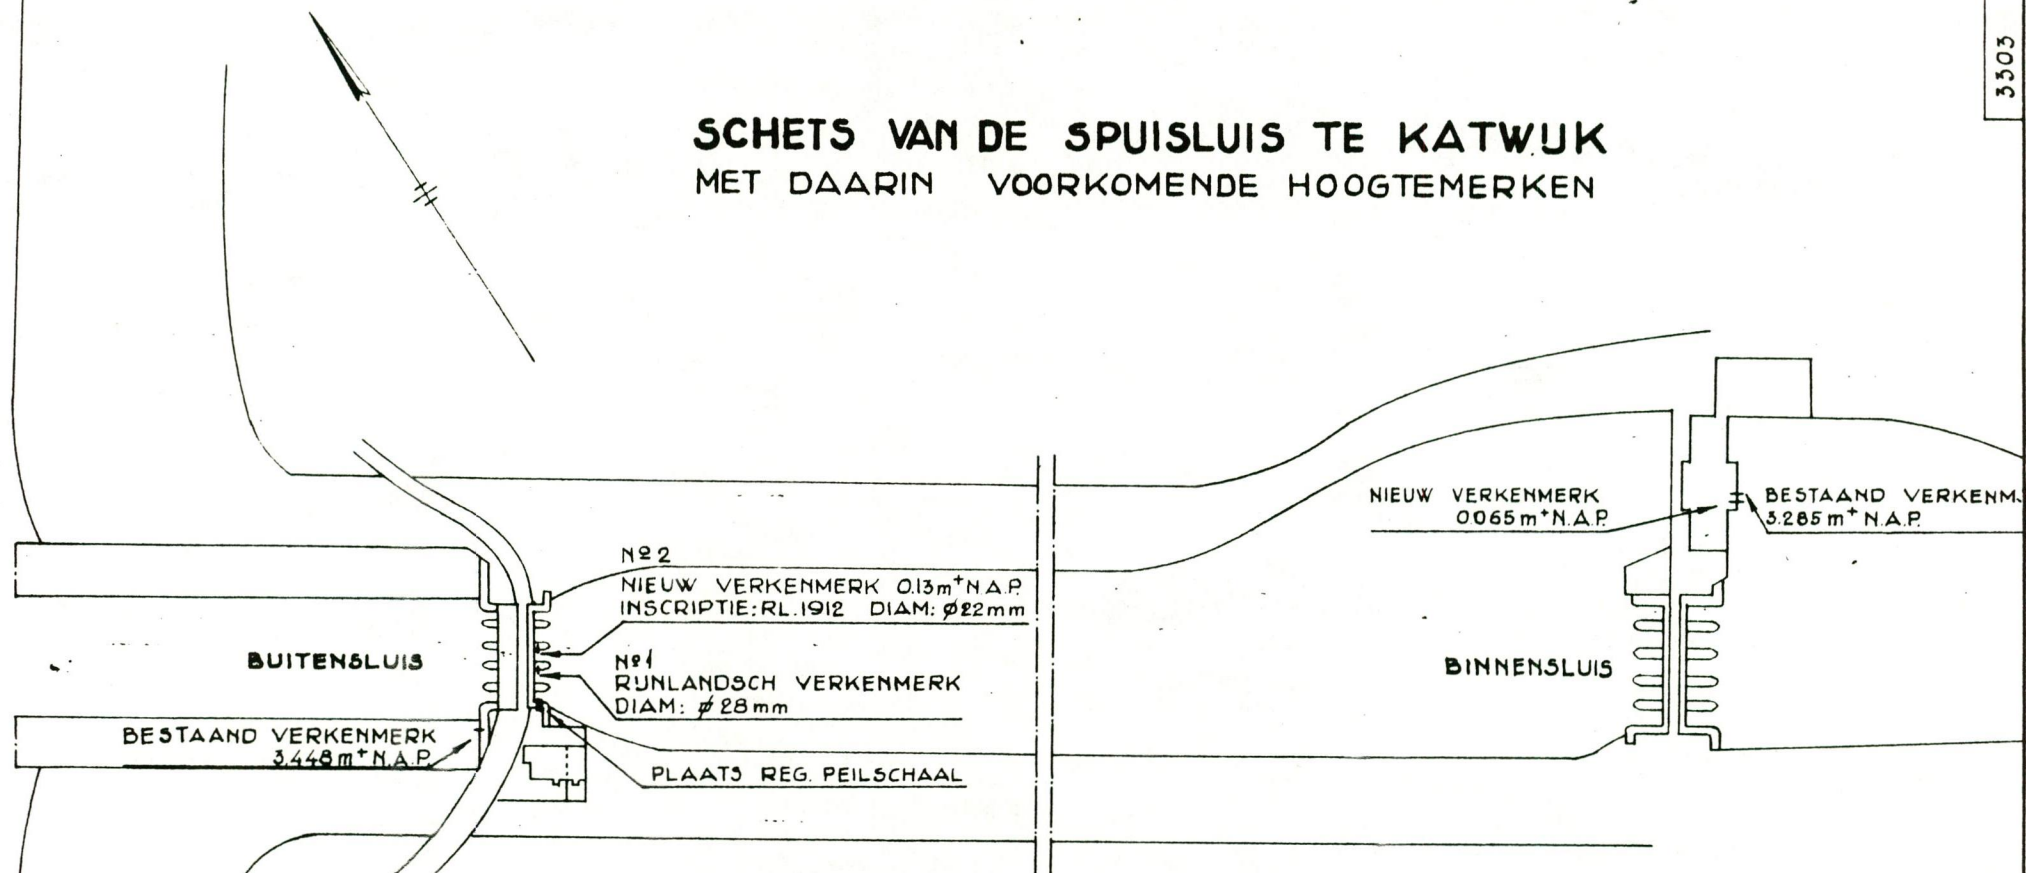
3303

SCHETS VAN DE SPUISLUIS TE KATWIJK
MET DAARIN VOORKOMENDE HOOGTEMERKEN

NIEUW VERKENMERK
0.065 m$^+$N.A.P.

BESTAAND VERKENM.
3.285 m$^+$N.A.P.

Nº 2
NIEUW VERKENMERK 0.13m$^+$N.A.P.
INSCRIPTIE: RL.1912 DIAM: ⌀22mm

BUITENSLUIS

Nº 1
RIJNLANDSCH VERKENMERK
DIAM: ⌀28mm

BINNENSLUIS

BESTAAND VERKENMERK
3.448 m$^+$N.A.P.

PLAATS REG. PEILSCHAAL